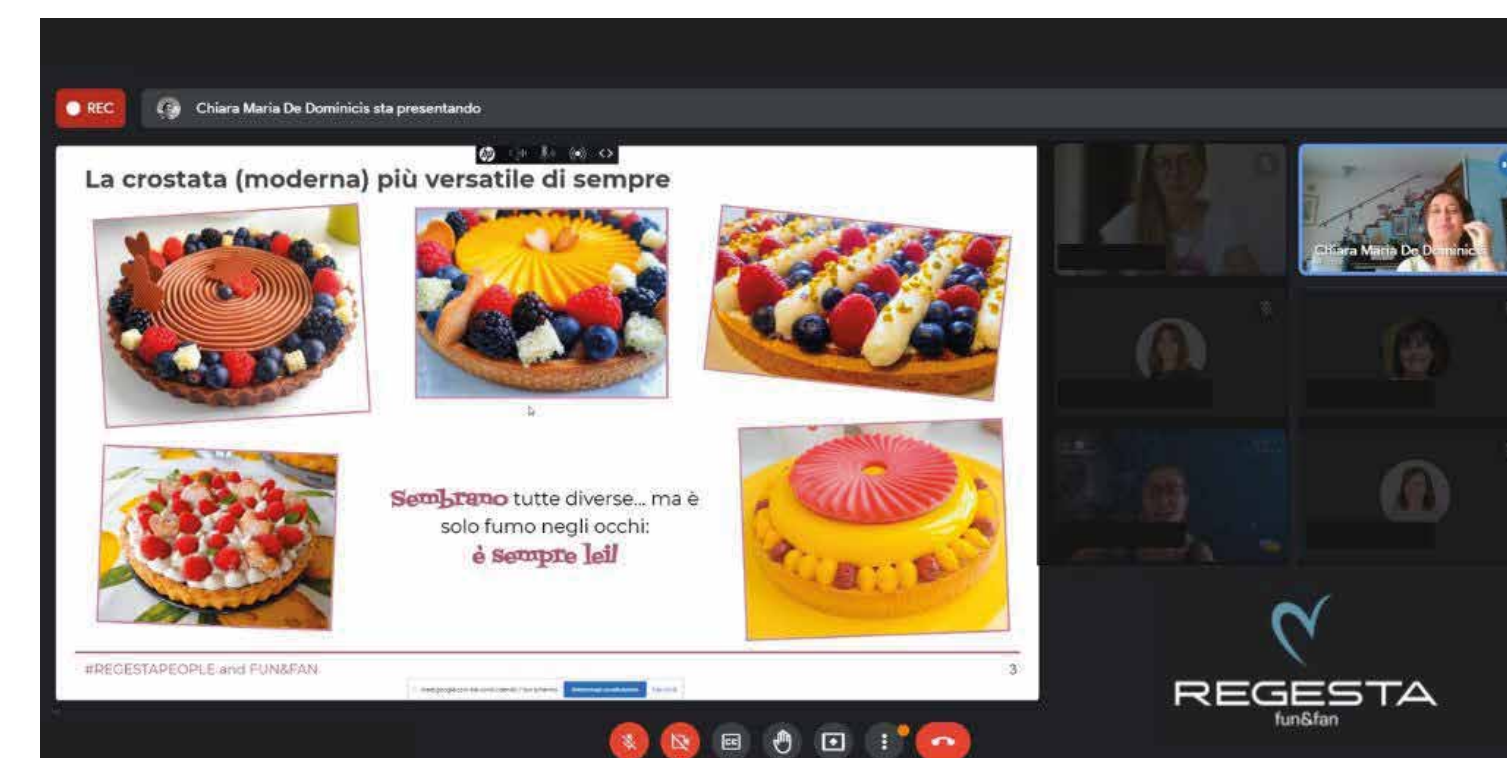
REC

Chiara Maria De Dominicis sta presentando

La crostata (moderna) più versatile di sempre

Sembrano tutte diverse... ma è solo fumo negli occhi: è sempre lei!

#REGESTAPEOPLE and FUN&FAN

3

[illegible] Interrompi condivisione Nascondi

Chiara Maria De Dominicis

REGESTA
fun&fan

CC